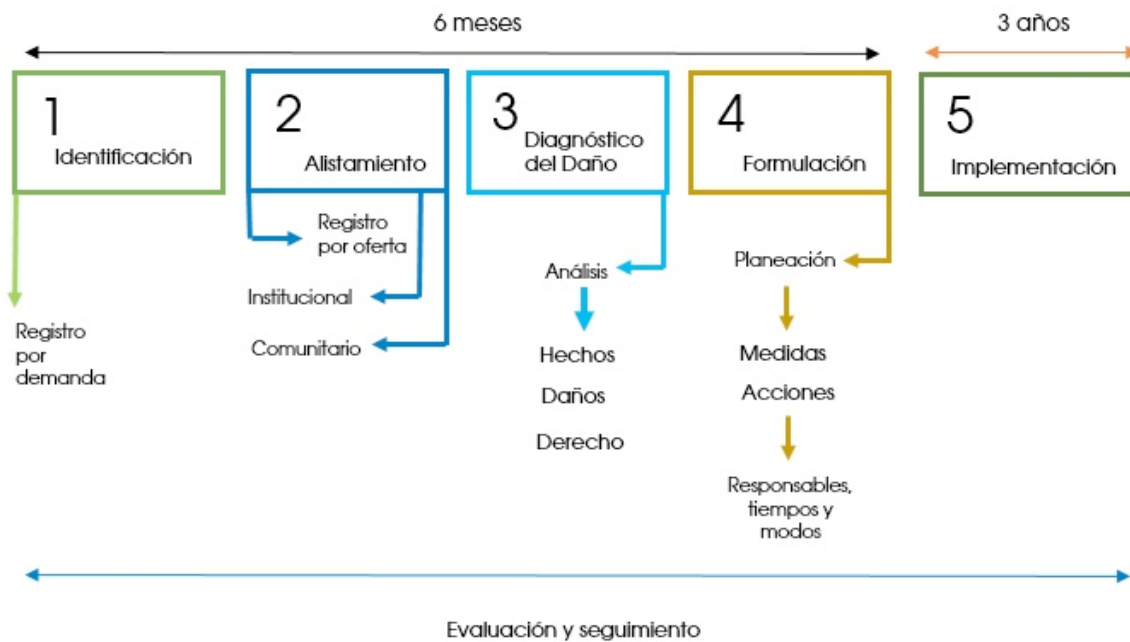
6 meses

3 años

1
Identificación

Registro por demanda

2
Alistamiento

Registro por oferta

Institucional

Comunitario

3
Diagnóstico del Daño

Análisis

Hechos

Daños

Derecho

4
Formulación

Planeación

Medidas

Acciones

Responsables, tiempos y modos

5
Implementación

Evaluación y seguimiento